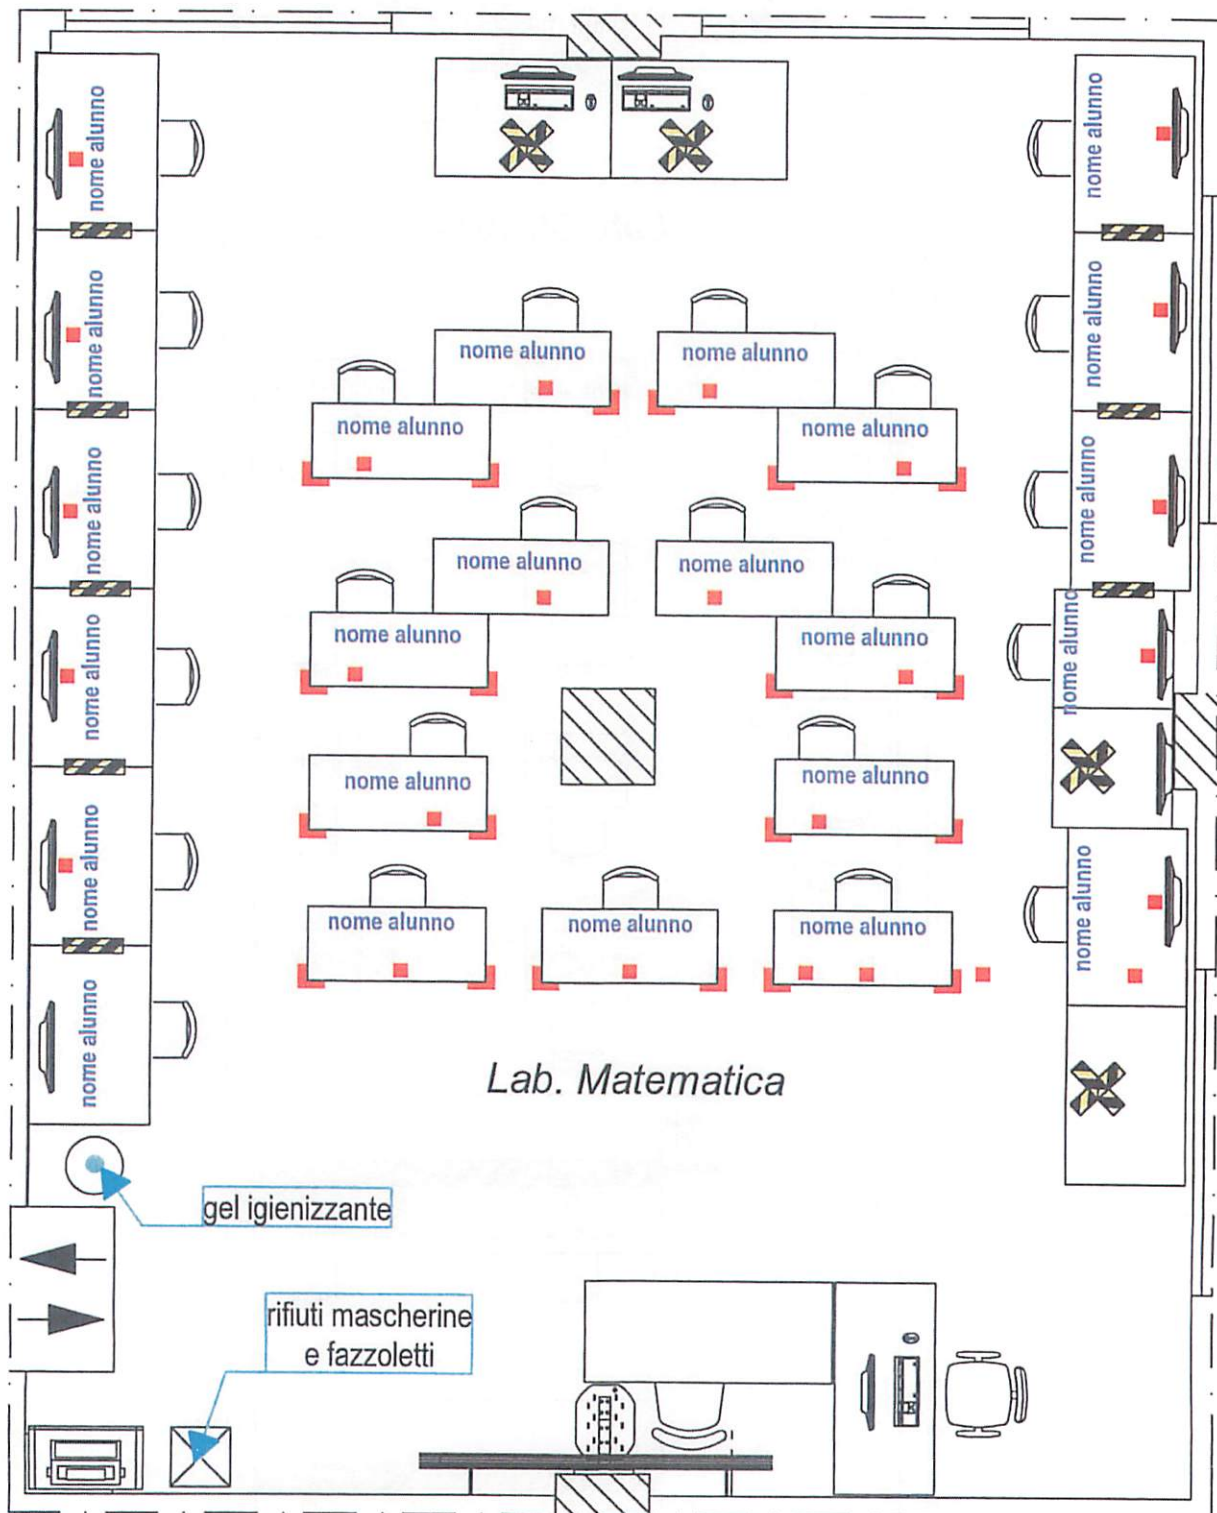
nome alunno
nome alunno
nome alunno
nome alunno
nome alunno
nome alunno

nome alunno
nome alunno
nome alunno
nome alunno
nome alunno
nome alunno

nome alunno
nome alunno
nome alunno
nome alunno
nome alunno
nome alunno
nome alunno
nome alunno
nome alunno
nome alunno
nome alunno
nome alunno

Lab. Matematica

gel igienizzante

rifiuti mascherine e fazzoletti